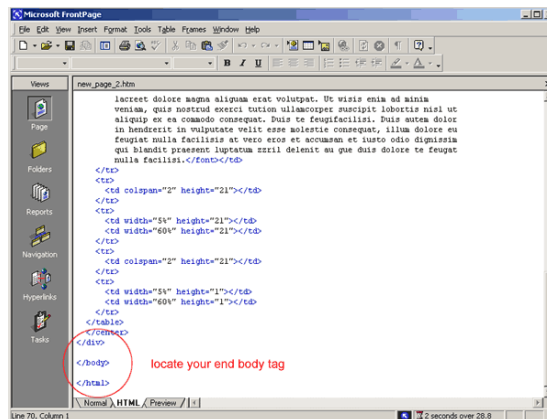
Microsoft FrontPage

File Edit View Insert Format Tools Table Frames Window Help

B I U

Views

Page

Folders

Reports

Navigation

Hyperlinks

Tasks

new_page_2.htm

laoreet dolore magna aliquam erat volutpat. Ut wisis enim ad minim veniam, quis nostrud exerci tution ullamcorper suscipit lobortis nisl ut aliquip ex ea commodo consequat. Duis te feugifacilisi. Duis autem dolor in hendrerit in vulputate velit esse molestie consequat, illum dolore eu feugiat nulla facilisis at vero eros et accumsan et iusto odio dignissim qui blandit praesent luptatum zzril delenit au gue duis dolore te feugat nulla facilisi.</font></td>
</tr>
<tr>
<td colspan="2" height="21"></td>
</tr>
<tr>
<td width="5%" height="21"></td>
<td width="60%" height="21"></td>
</tr>
<tr>
<td colspan="2" height="21"></td>
</tr>
<tr>
<td width="5%" height="1"></td>
<td width="60%" height="1"></td>
</tr>
</table>
</center>
</div>

</body>

</html>

locate your end body tag

Normal HTML Preview

Line 70, Column 1

2 seconds over 28.8